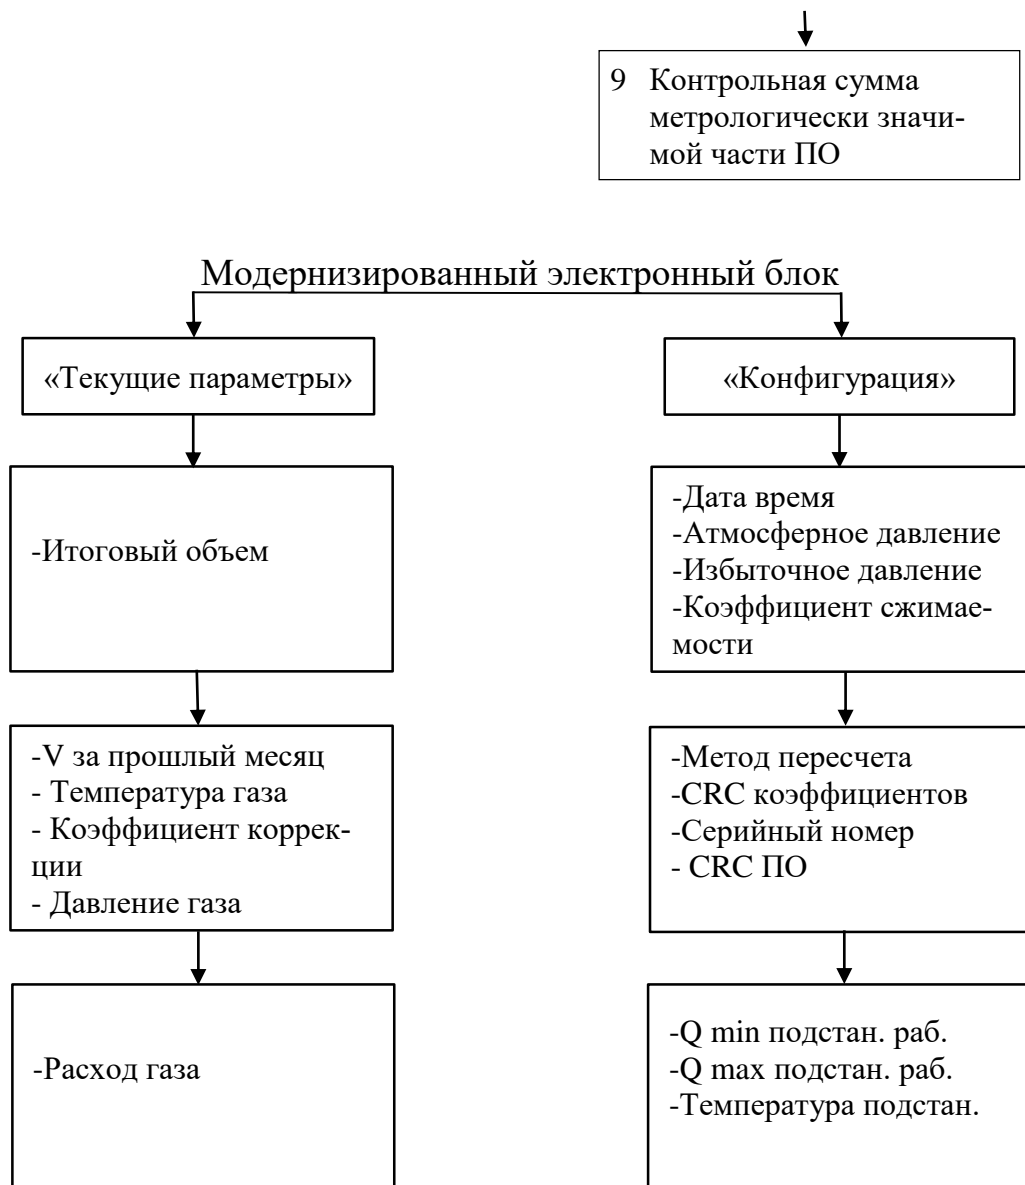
9 Контрольная сумма метрологически значимой части ПО

Модернизированный электронный блок

«Текущие параметры»

«Конфигурация»

-Итоговый объем

-Дата время
-Атмосферное давление
-Избыточное давление
-Коэффициент сжимаемости

-V за прошлый месяц
- Температура газа
- Коэффициент коррекции
- Давление газа

-Метод пересчета
-CRC коэффициентов
-Серийный номер
- CRC ПО

-Расход газа

-Q min подстан. раб.
-Q max подстан. раб.
-Температура подстан.